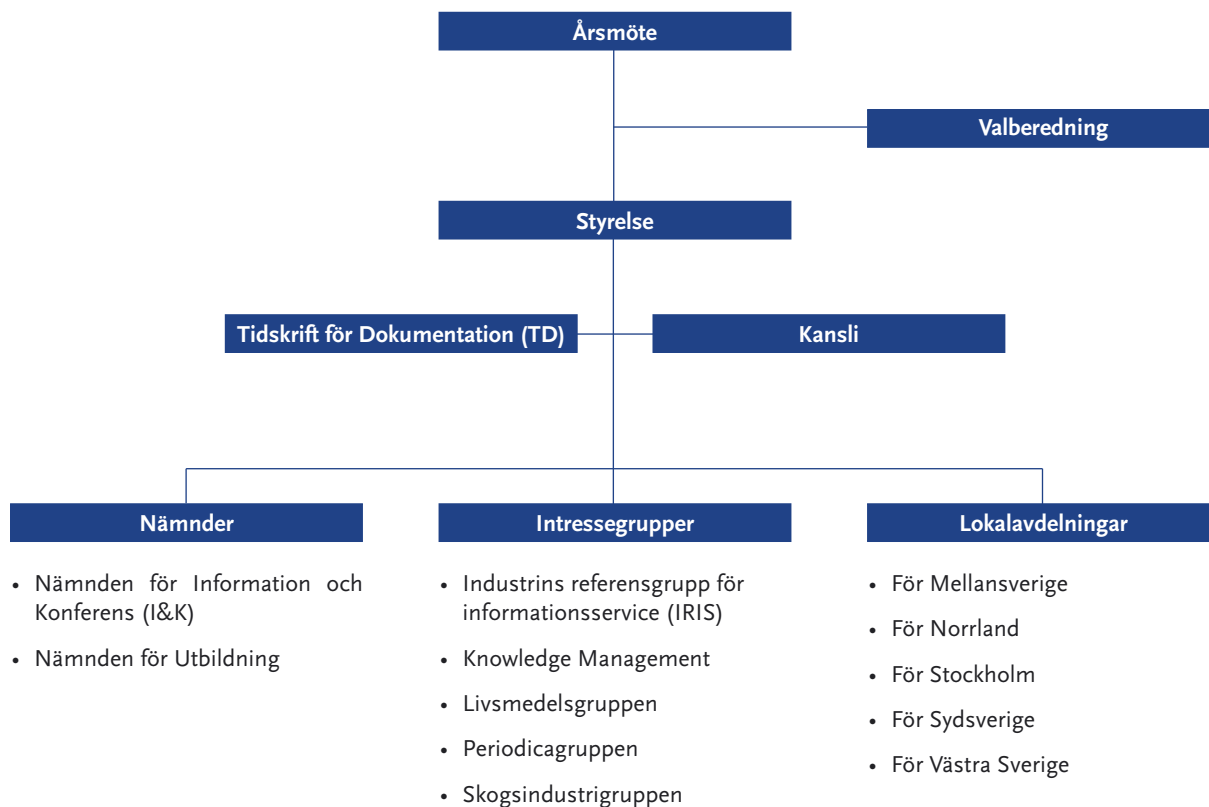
Årsmöte

Valberedning

Styrelse

Tidskrift för Dokumentation (TD)

Kansli

Nämnder

- Nämnden för Information och Konferens (I&K)
- Nämnden för Utbildning

Intressegrupper

- Industrins referensgrupp för informationsservice (IRIS)
- Knowledge Management
- Livsmedelsgruppen
- Periodicagruppen
- Skogsindustrigruppen

Lokalavdelningar

- För Mellansverige
- För Norrland
- För Stockholm
- För Sydsverige
- För Västra Sverige